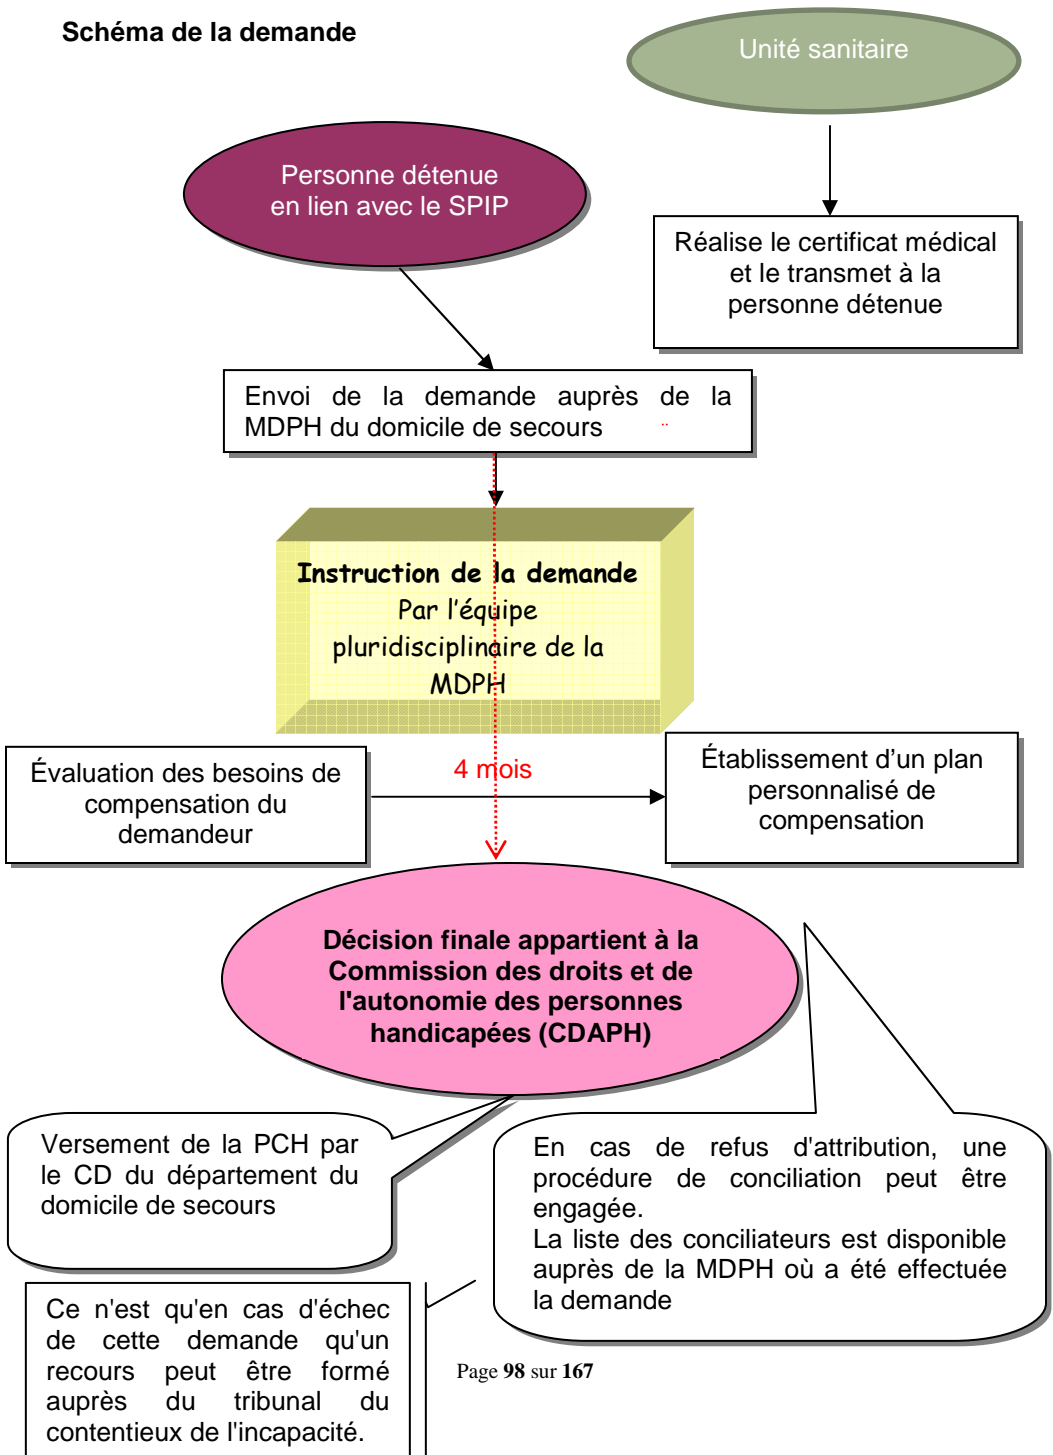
**Schéma de la demande**

Unité sanitaire

Personne détenue en lien avec le SPIP

Réalise le certificat médical et le transmet à la personne détenue

Envoi de la demande auprès de la MDPH du domicile de secours

**Instruction de la demande**
Par l'équipe pluridisciplinaire de la MDPH

Évaluation des besoins de compensation du demandeur

4 mois

Établissement d'un plan personnalisé de compensation

**Décision finale appartient à la Commission des droits et de l'autonomie des personnes handicapées (CDAPH)**

Versement de la PCH par le CD du département du domicile de secours

En cas de refus d'attribution, une procédure de conciliation peut être engagée.
La liste des conciliateurs est disponible auprès de la MDPH où a été effectuée la demande

Ce n'est qu'en cas d'échec de cette demande qu'un recours peut être formé auprès du tribunal du contentieux de l'incapacité.

Page **98** sur **167**